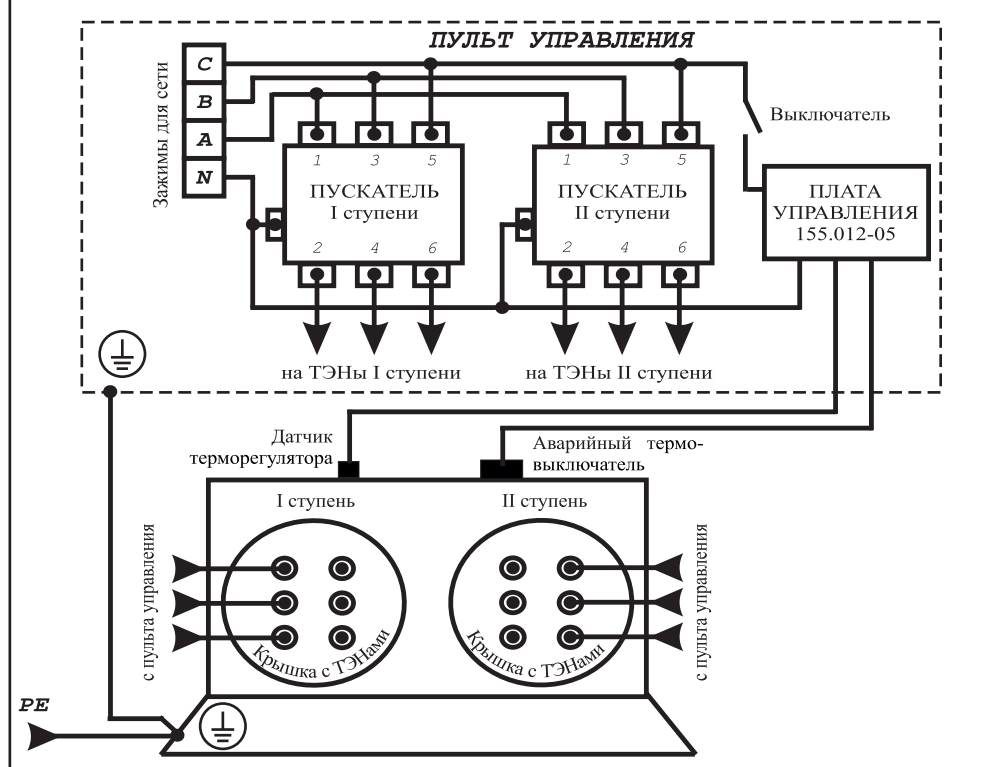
ПУЛЬТ УПРАВЛЕНИЯ

Зажимы для сети

C
B
A
N

Выключатель

1 3 5
ПУСКАТЕЛЬ
I ступени
2 4 6

1 3 5
ПУСКАТЕЛЬ
II ступени
2 4 6

ПЛАТА
УПРАВЛЕНИЯ
155.012-05

на ТЭНы I ступени

на ТЭНы II ступени

Датчик терморегулятора

Аварийный термовыключатель

I ступень

II ступень

с пульта управления

Крышка с ТЭНами

Крышка с ТЭНами

с пульта управления

PE